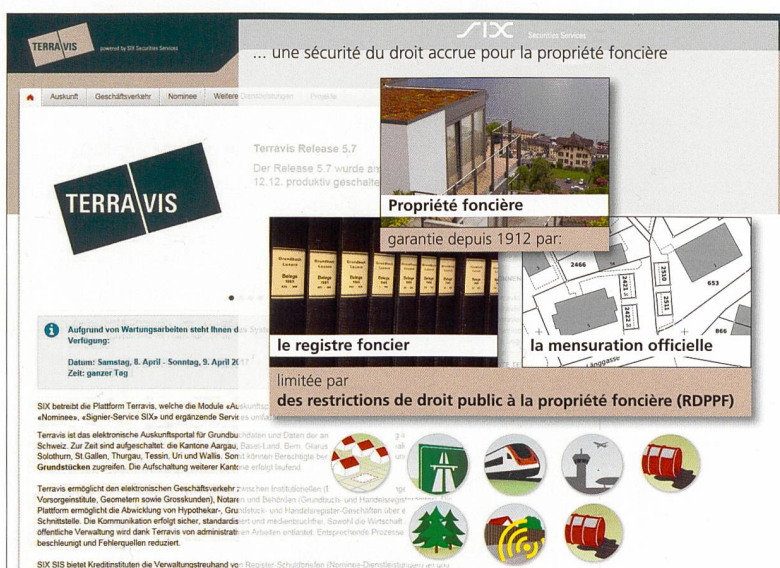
TERRA|VIS powered by SIX Securities Services

SIX Securities Services

... une sécurité du droit accrue pour la propriété foncière

Auskunft Geschäftsverkehr Nominee Weitere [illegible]

Terravis Release 5.7

Der Release 5.7 wurde an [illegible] 12.12. produktiv geschalte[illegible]

TERRA|VIS

Propriété foncière

garantie depuis 1912 par:

Grundbuch Belege 1897

2466 653 2550 2511 2422 866

le registre foncier

la mensuration officielle

Länggasse

limitée par

des restrictions de droit public à la propriété foncière (RDPPF)

Aufgrund von Wartungsarbeiten steht Ihnen d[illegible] Verfügung:

Datum: Samstag, 8. April - Sonntag, 9. April 201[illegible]
Zeit: ganzer Tag

SIX betreibt die Plattform Terravis, welche die Module «Auskunf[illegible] «Nominee», «Signier-Service SIX» und ergänzende Services umfa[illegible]

Terravis ist das elektronische Auskunftsportal für Grundbu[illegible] Schweiz. Zur Zeit sind aufgeschaltet: die Kantone Aargau, Basel-Land, Bern, Glarus, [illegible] Solothurn, St.Gallen, Thurgau, Tessin, Uri und Wallis. Son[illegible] Grundstücken zugreifen. Die Aufschaltung weiterer Kant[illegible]

Terravis ermöglicht den elektronischen Geschäftsverkehr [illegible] Vorsorgeinstitute, Geometern sowie Grosskunden), Notare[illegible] Plattform ermöglicht die Abwicklung von Hypothekar-, Gru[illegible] Schnittstelle. Die Kommunikation erfolgt sicher, standardis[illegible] öffentliche Verwaltung wird dank Terravis von administrati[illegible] beschleunigt und Fehlerquellen reduziert.

SIX SIS bietet Kreditinstituten die Verwaltungstreuhand vo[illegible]